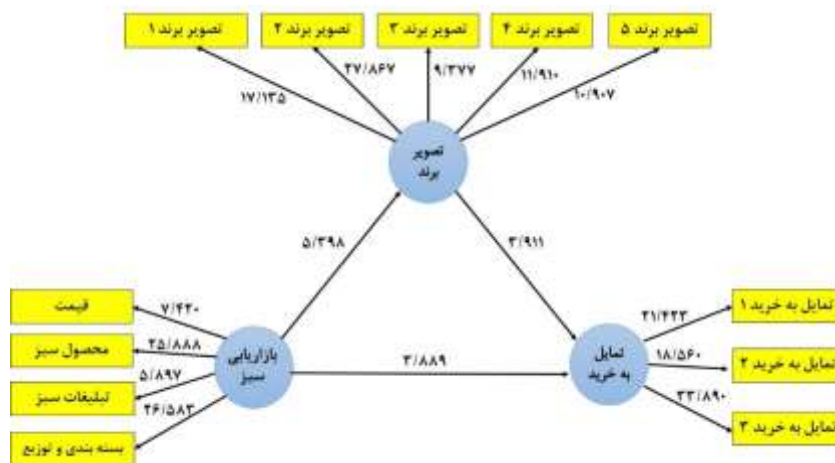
تصویر برند ۱
تصویر برند ۲
تصویر برند ۳
تصویر برند ۴
تصویر برند ۵

۱۷/۱۳۵
۲۷/۸۶۷
۹/۳۷۷
۱۱/۹۱۰
۱۰/۹۰۷

تصویر برند

۵/۳۹۸
۳/۹۱۱

قیمت
محصول سبز
تبلیغات سبز
بسته بندی و توزیع

۷/۴۲۰
۲۵/۸۸۸
۵/۸۹۷
۲۶/۵۸۳

بازاریابی سبز

۳/۸۸۹

تمایل به خرید

۳۱/۴۲۳
۱۸/۵۶۰
۳۳/۸۹۰

تمایل به خرید ۱
تمایل به خرید ۲
تمایل به خرید ۳